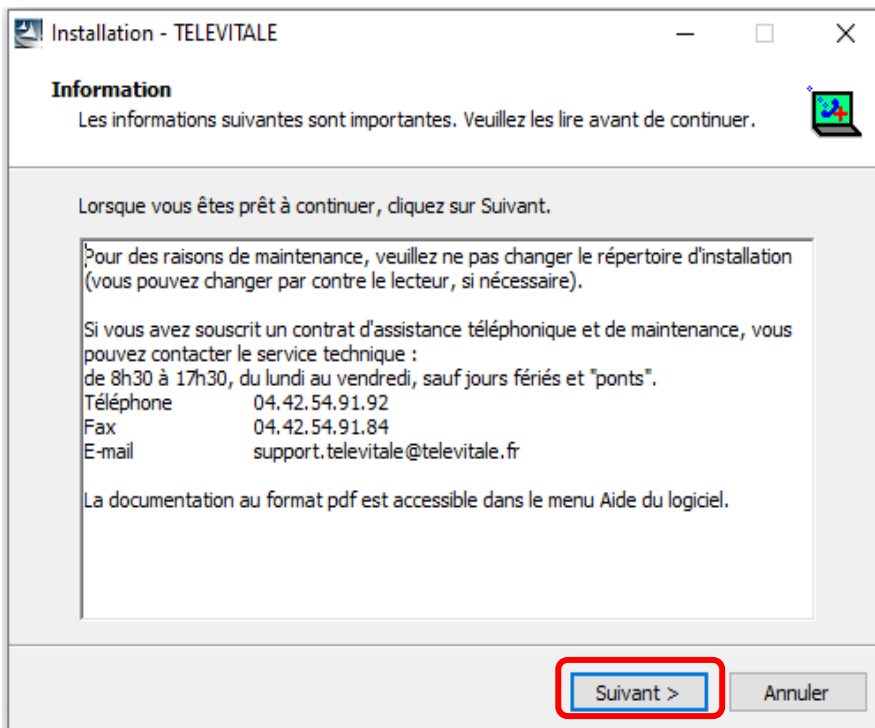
Installation - TELEVITALE

Information

Les informations suivantes sont importantes. Veuillez les lire avant de continuer.

Lorsque vous êtes prêt à continuer, cliquez sur Suivant.

Pour des raisons de maintenance, veuillez ne pas changer le répertoire d'installation (vous pouvez changer par contre le lecteur, si nécessaire).

Si vous avez souscrit un contrat d'assistance téléphonique et de maintenance, vous pouvez contacter le service technique :
de 8h30 à 17h30, du lundi au vendredi, sauf jours fériés et "ponts".
Téléphone 04.42.54.91.92
Fax 04.42.54.91.84
E-mail support.televitale@televitale.fr

La documentation au format pdf est accessible dans le menu Aide du logiciel.

Suivant >
Annuler